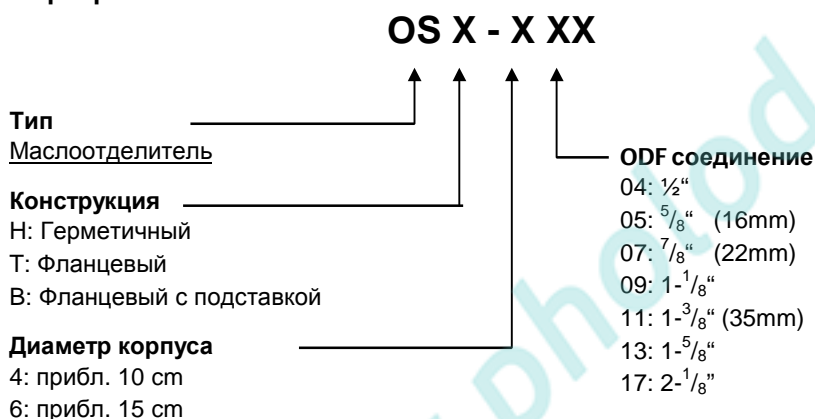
OS X - X XX

Тип
Маслоотделитель

Конструкция
H: Герметичный
T: Фланцевый
B: Фланцевый с подставкой

Диаметр корпуса
4: прибл. 10 cm
6: прибл. 15 cm

ODF соединение
04: ½“
05: $^5/_8$“ (16mm)
07: $^7/_8$“ (22mm)
09: 1-$^1/_8$“
11: 1-$^3/_8$“ (35mm)
13: 1-$^5/_8$“
17: 2-$^1/_8$”